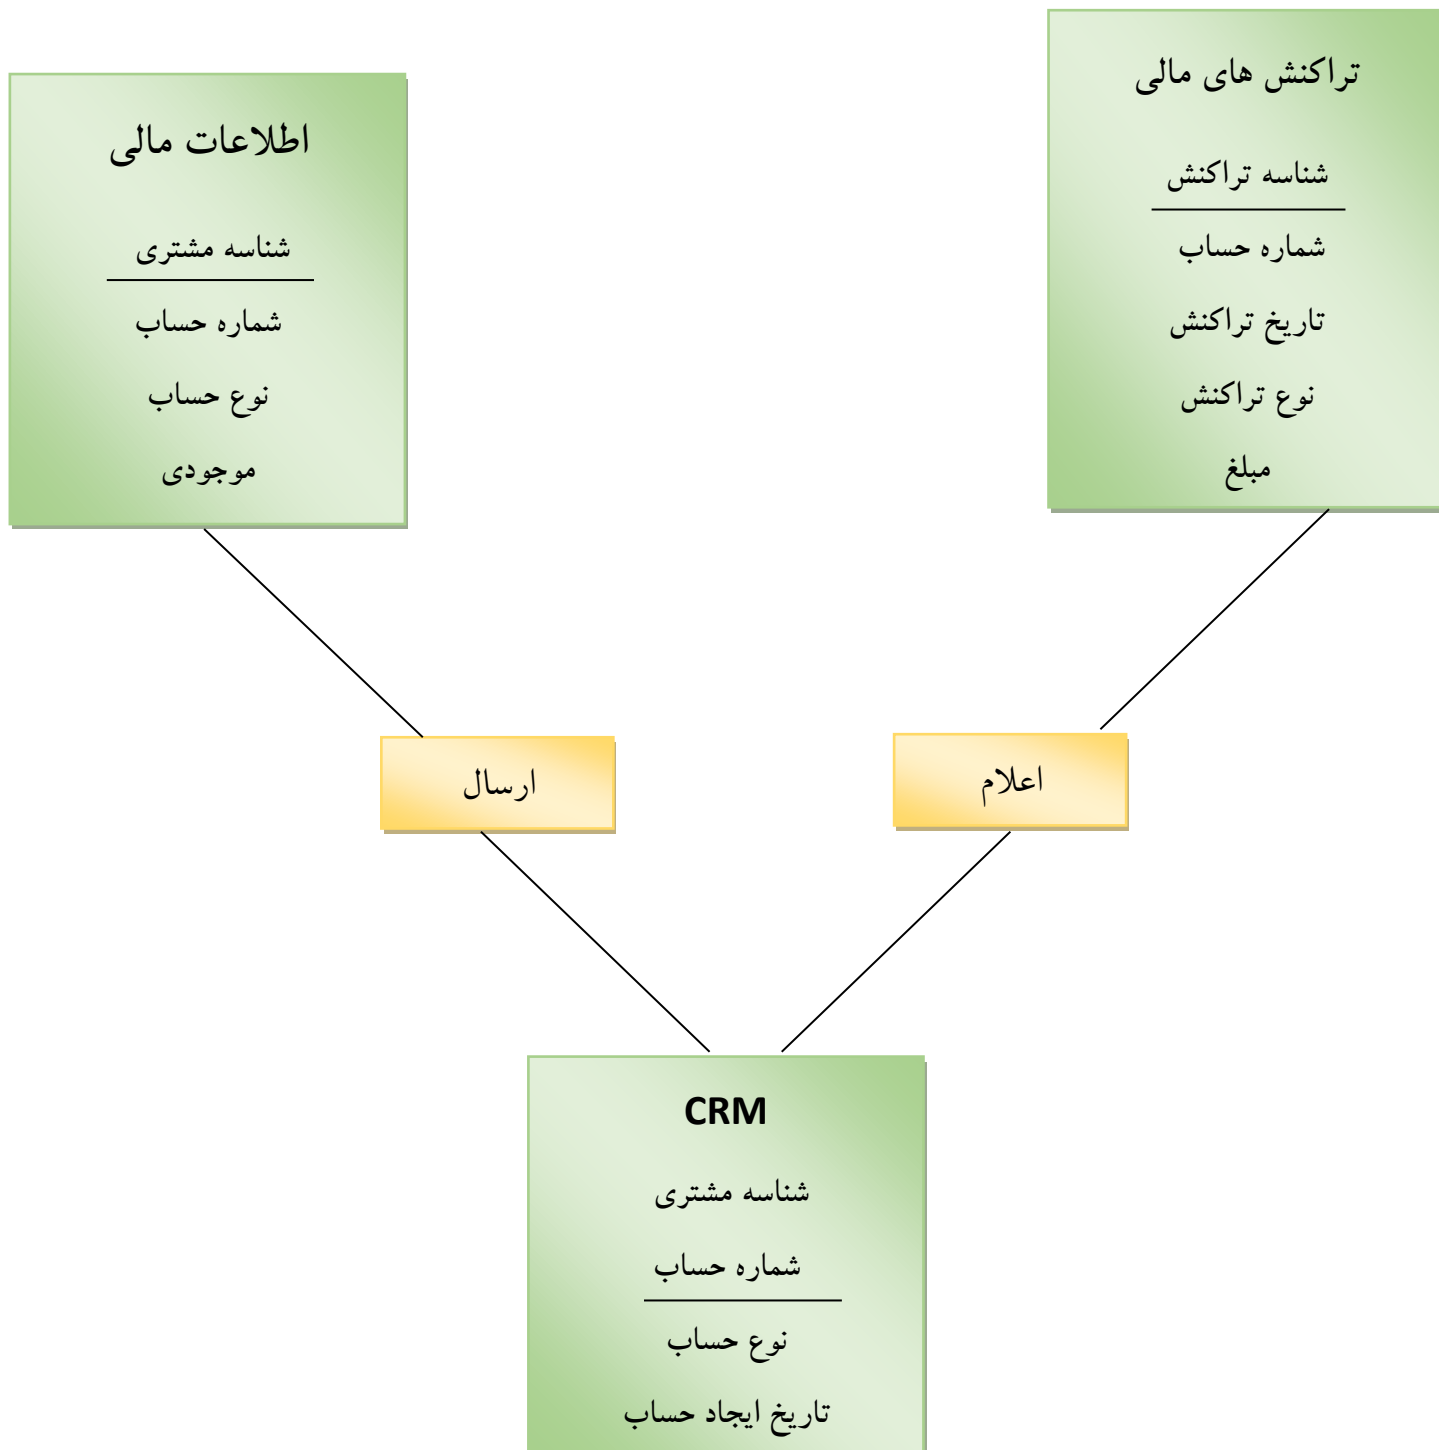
اطلاعات مالی

شناسه مشتری

شماره حساب

نوع حساب

موجودی

تراکنش های مالی

شناسه تراکنش

شماره حساب

تاریخ تراکنش

نوع تراکنش

مبلغ

ارسال

اعلام

CRM

شناسه مشتری

شماره حساب

نوع حساب

تاریخ ایجاد حساب